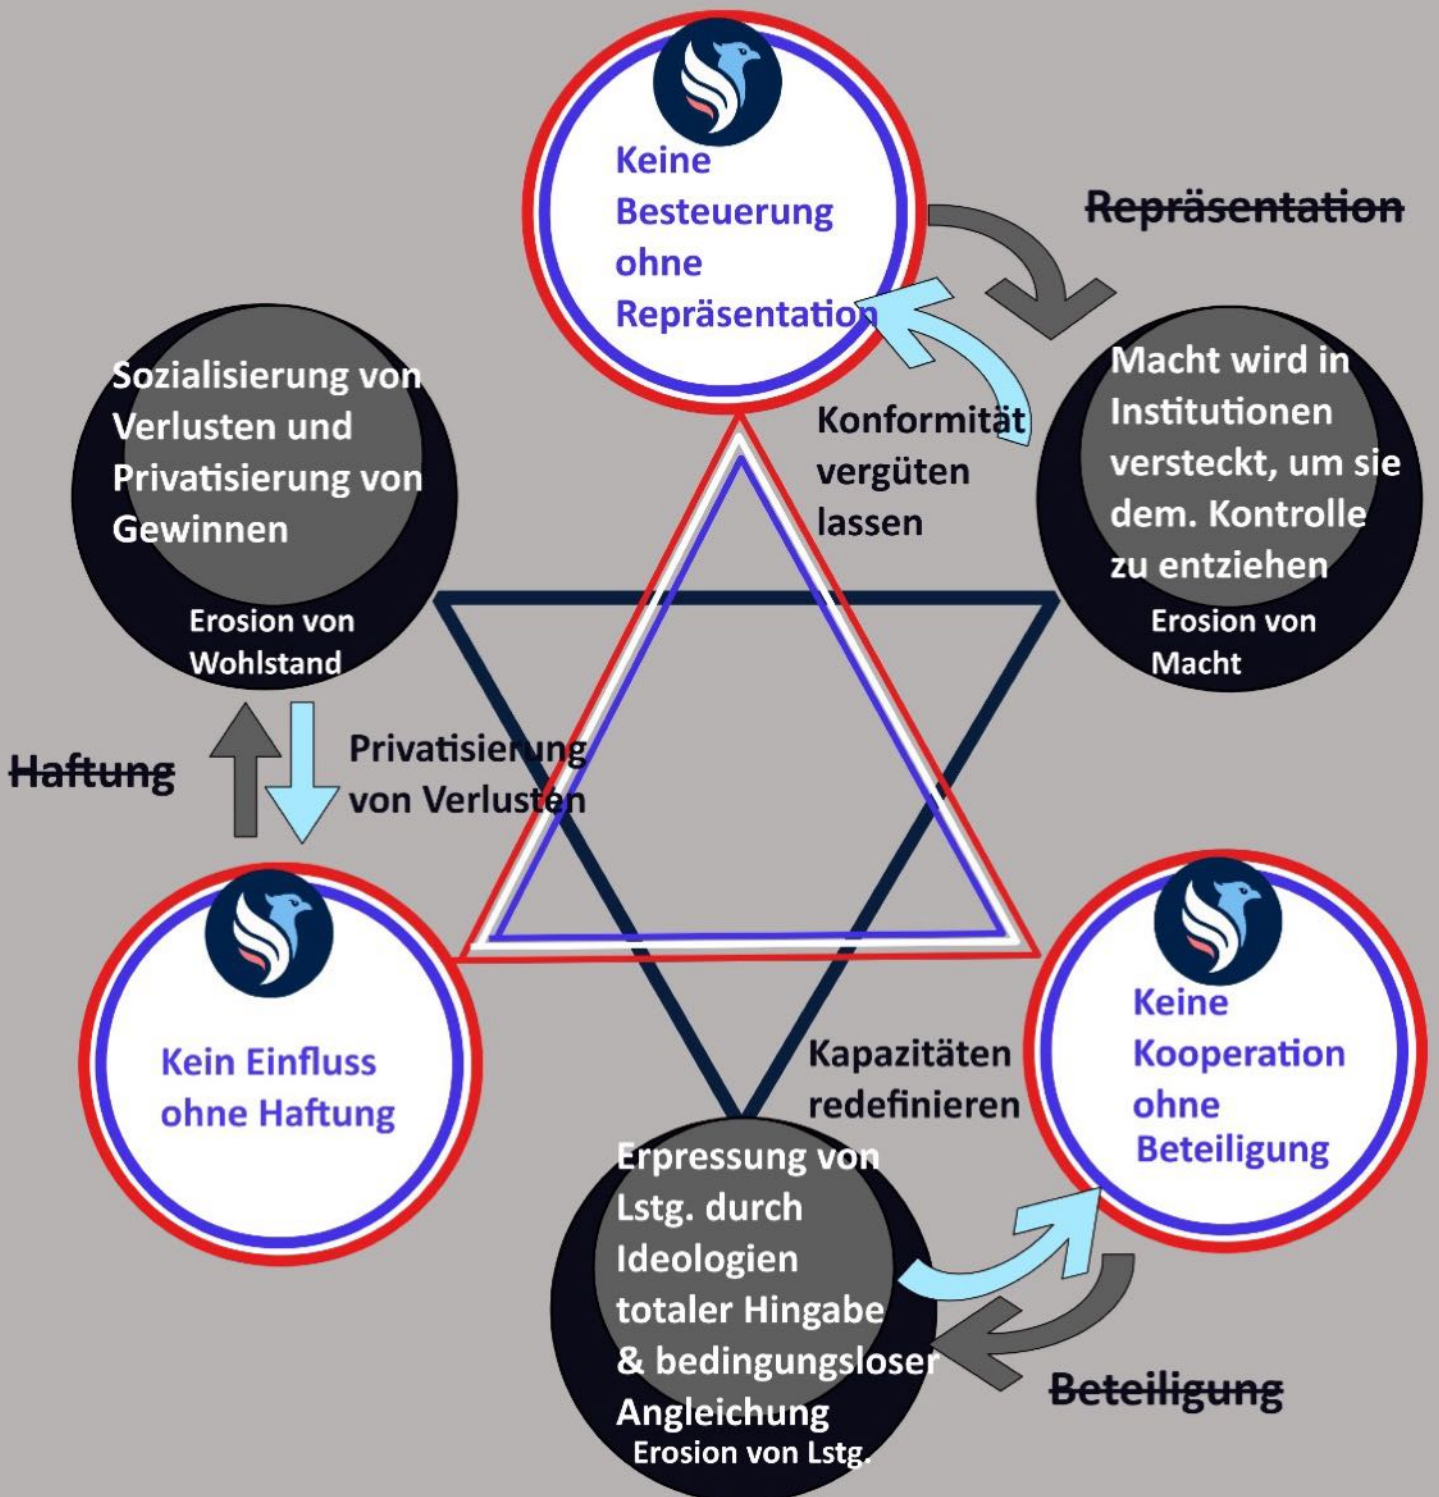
Keine Besteuerung ohne Repräsentation

Repräsentation

Macht wird in Institutionen versteckt, um sie dem. Kontrolle zu entziehen

Erosion von Macht

Konformität vergüten lassen

Sozialisierung von Verlusten und Privatisierung von Gewinnen

Erosion von Wohlstand

Haftung

Privatisierung von Verlusten

Kein Einfluss ohne Haftung

Keine Kooperation ohne Beteiligung

Kapazitäten redefinieren

Erpressung von Lstg. durch Ideologien totaler Hingabe & bedingungsloser Angleichung

Erosion von Lstg.

Beteiligung